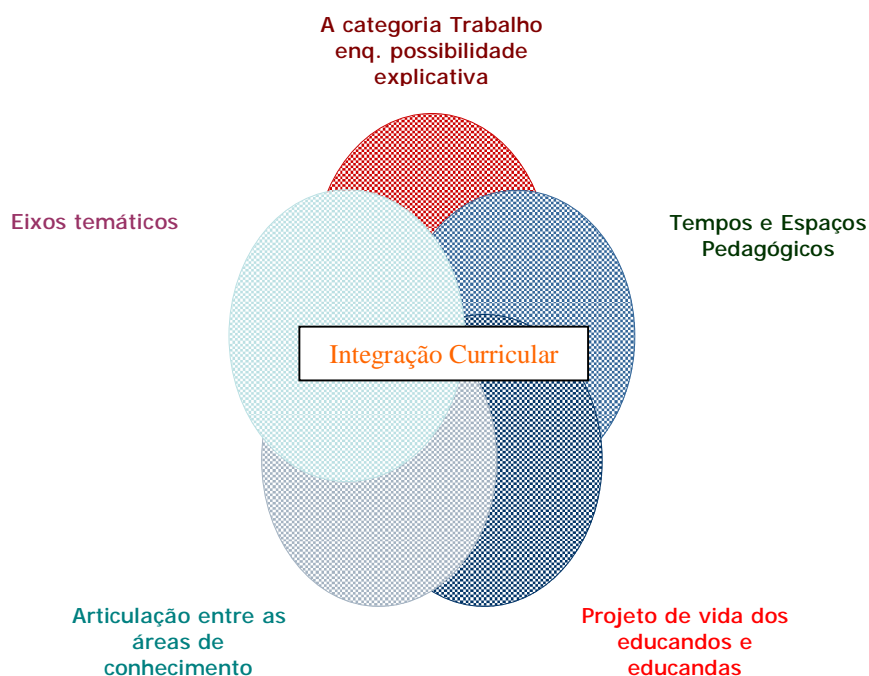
A categoria Trabalho enq. possibilidade explicativa

Eixos temáticos

Tempos e Espaços Pedagógicos

Integração Curricular

Articulação entre as áreas de conhecimento

Projeto de vida dos educandos e educandas